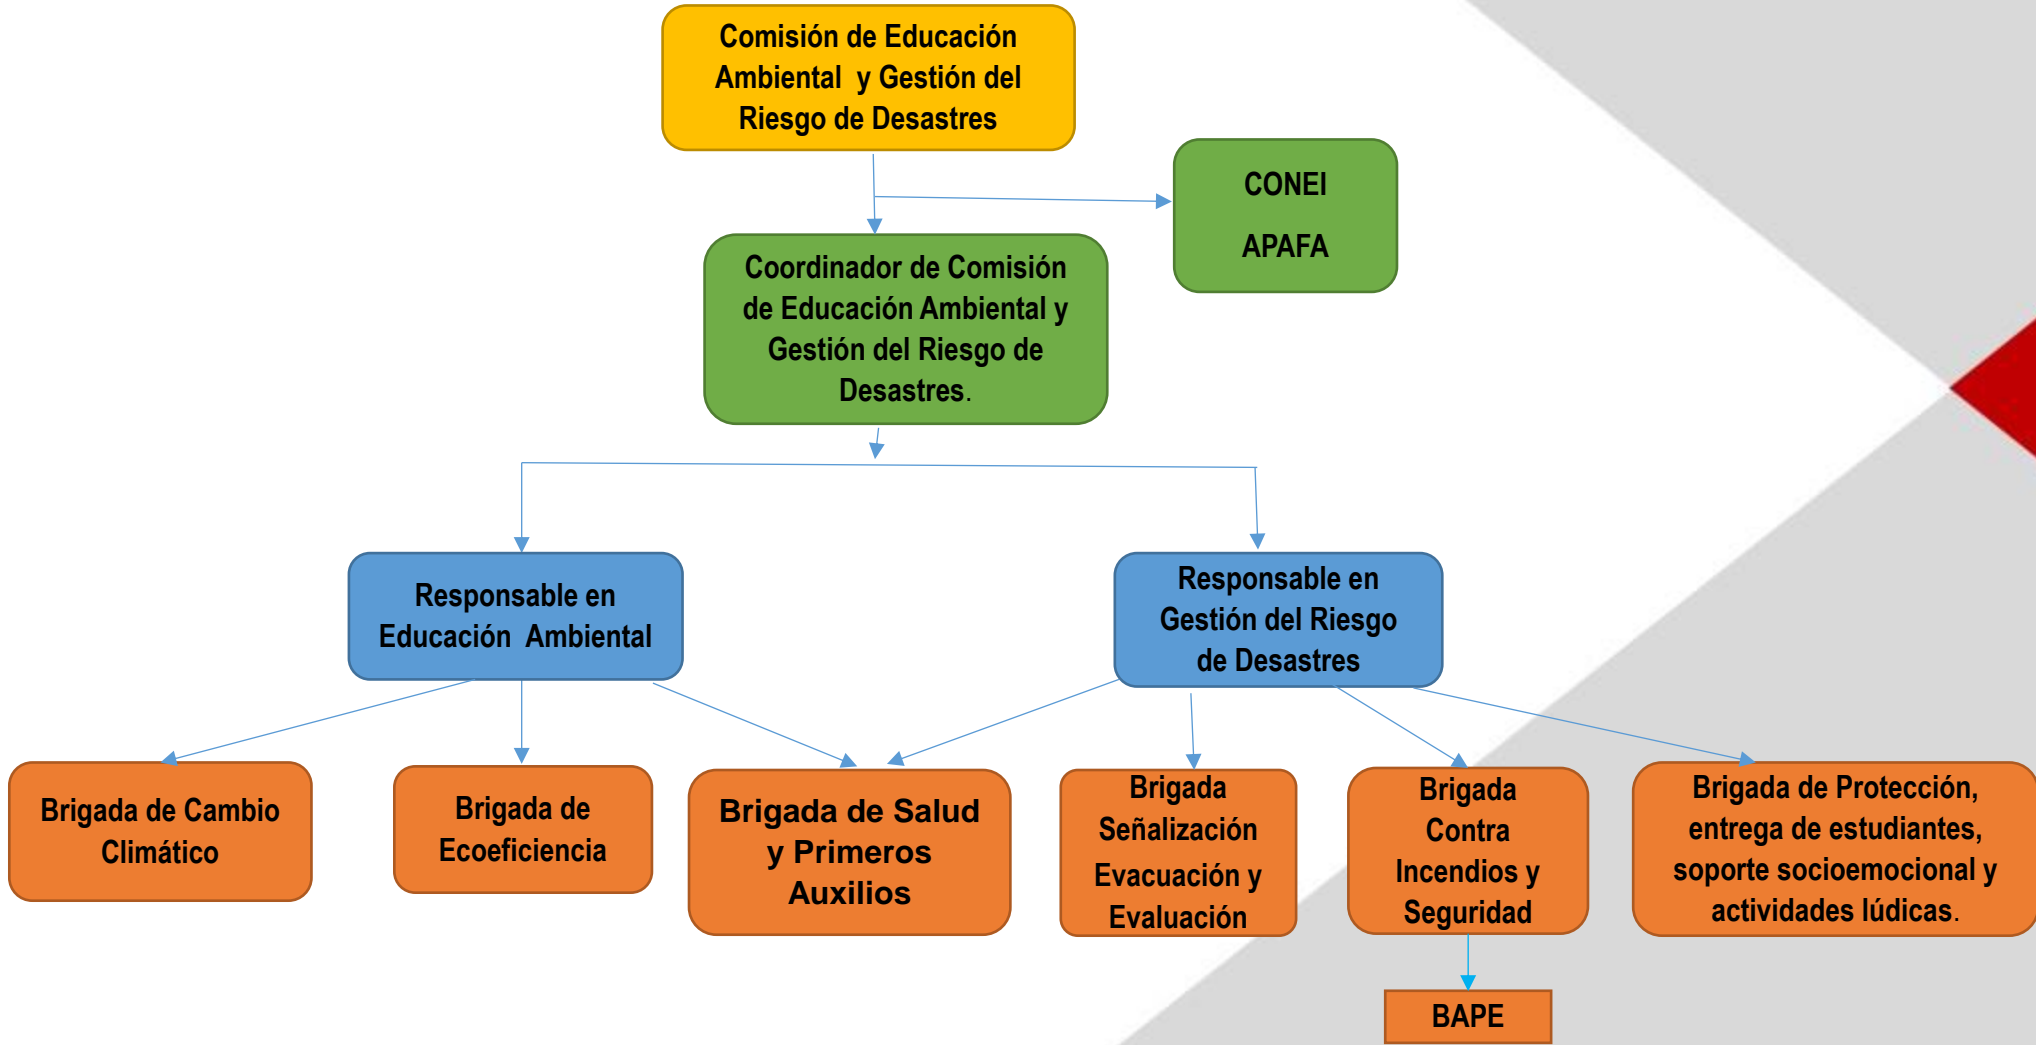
Comisión de Educación Ambiental y Gestión del Riesgo de Desastres

CONEI

APAFA

Coordinador de Comisión de Educación Ambiental y Gestión del Riesgo de Desastres.

Responsable en Educación Ambiental

Responsable en Gestión del Riesgo de Desastres

Brigada de Cambio Climático

Brigada de Ecoeficiencia

Brigada de Salud y Primeros Auxilios

Brigada Señalización Evacuación y Evaluación

Brigada Contra Incendios y Seguridad

Brigada de Protección, entrega de estudiantes, soporte socioemocional y actividades lúdicas.

BAPE